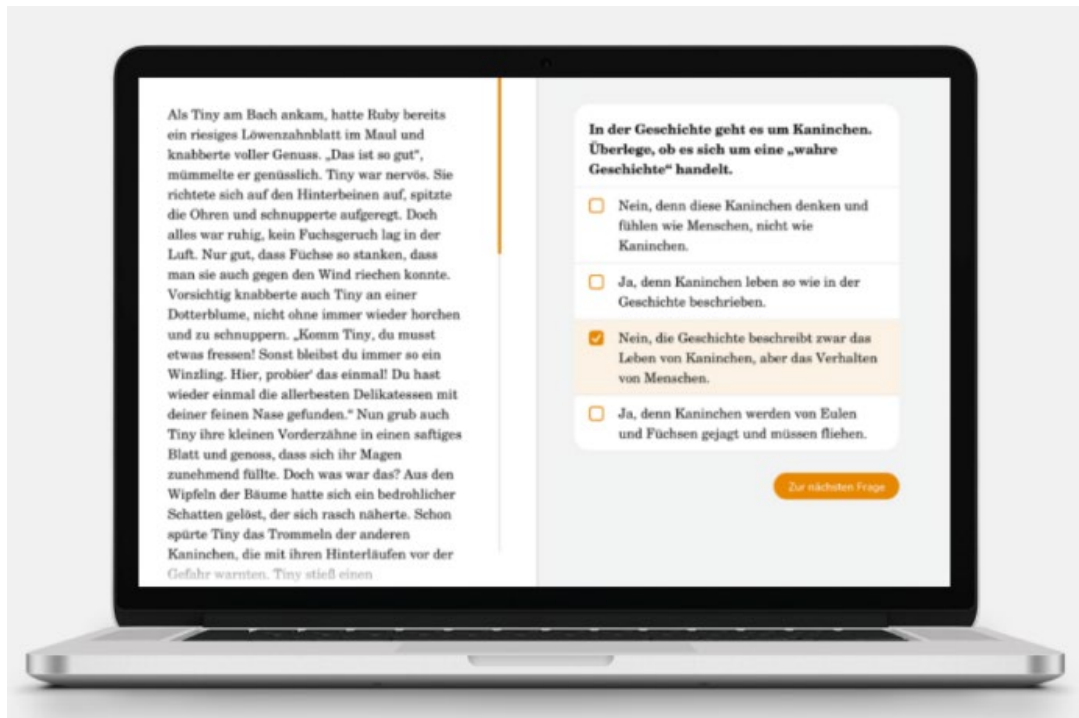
Als Tiny am Bach ankam, hatte Ruby bereits ein riesiges Löwenzahnblatt im Maul und knabberte voller Genuss. „Das ist so gut“, mümmelte er genüsslich. Tiny war nervös. Sie richtete sich auf den Hinterbeinen auf, spitzte die Ohren und schnupperte aufgeregt. Doch alles war ruhig, kein Fuchsgeruch lag in der Luft. Nur gut, dass Füchse so stanken, dass man sie auch gegen den Wind riechen konnte. Vorsichtig knabberte auch Tiny an einer Dotterblume, nicht ohne immer wieder horchen und zu schnuppern. „Komm Tiny, du musst etwas fressen! Sonst bleibst du immer so ein Winzling. Hier, probier' das einmal! Du hast wieder einmal die allerbesten Delikatessen mit deiner feinen Nase gefunden.“ Nun grub auch Tiny ihre kleinen Vorderzähne in einen saftiges Blatt und genoss, dass sich ihr Magen zunehmend füllte. Doch was war das? Aus den Wipfeln der Bäume hatte sich ein bedrohlicher Schatten gelöst, der sich rasch näherte. Schon spürte Tiny das Trommeln der anderen Kaninchen, die mit ihren Hinterläufen vor der Gefahr warnten. Tiny stieß einen

In der Geschichte geht es um Kaninchen. Überlege, ob es sich um eine „wahre Geschichte“ handelt.

Nein, denn diese Kaninchen denken und fühlen wie Menschen, nicht wie Kaninchen.

Ja, denn Kaninchen leben so wie in der Geschichte beschrieben.

Nein, die Geschichte beschreibt zwar das Leben von Kaninchen, aber das Verhalten von Menschen.

Ja, denn Kaninchen werden von Eulen und Füchsen gejagt und müssen fliehen.

Zur nächsten Frage